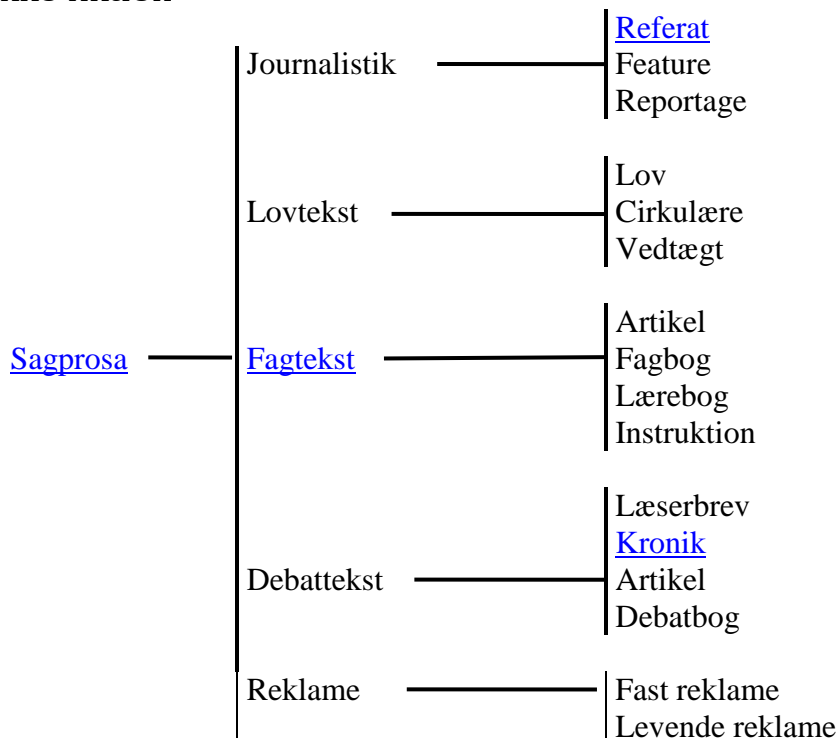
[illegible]

Sagprosa

Journalistik
Referat
Feature
Reportage

Lovtekst
Lov
Cirkulære
Vedtægt

Fagtekst
Artikel
Fagbog
Lærebog
Instruktion

Debattekst
Læserbrev
Kronik
Artikel
Debatbog

Reklame
Fast reklame
Levende reklame